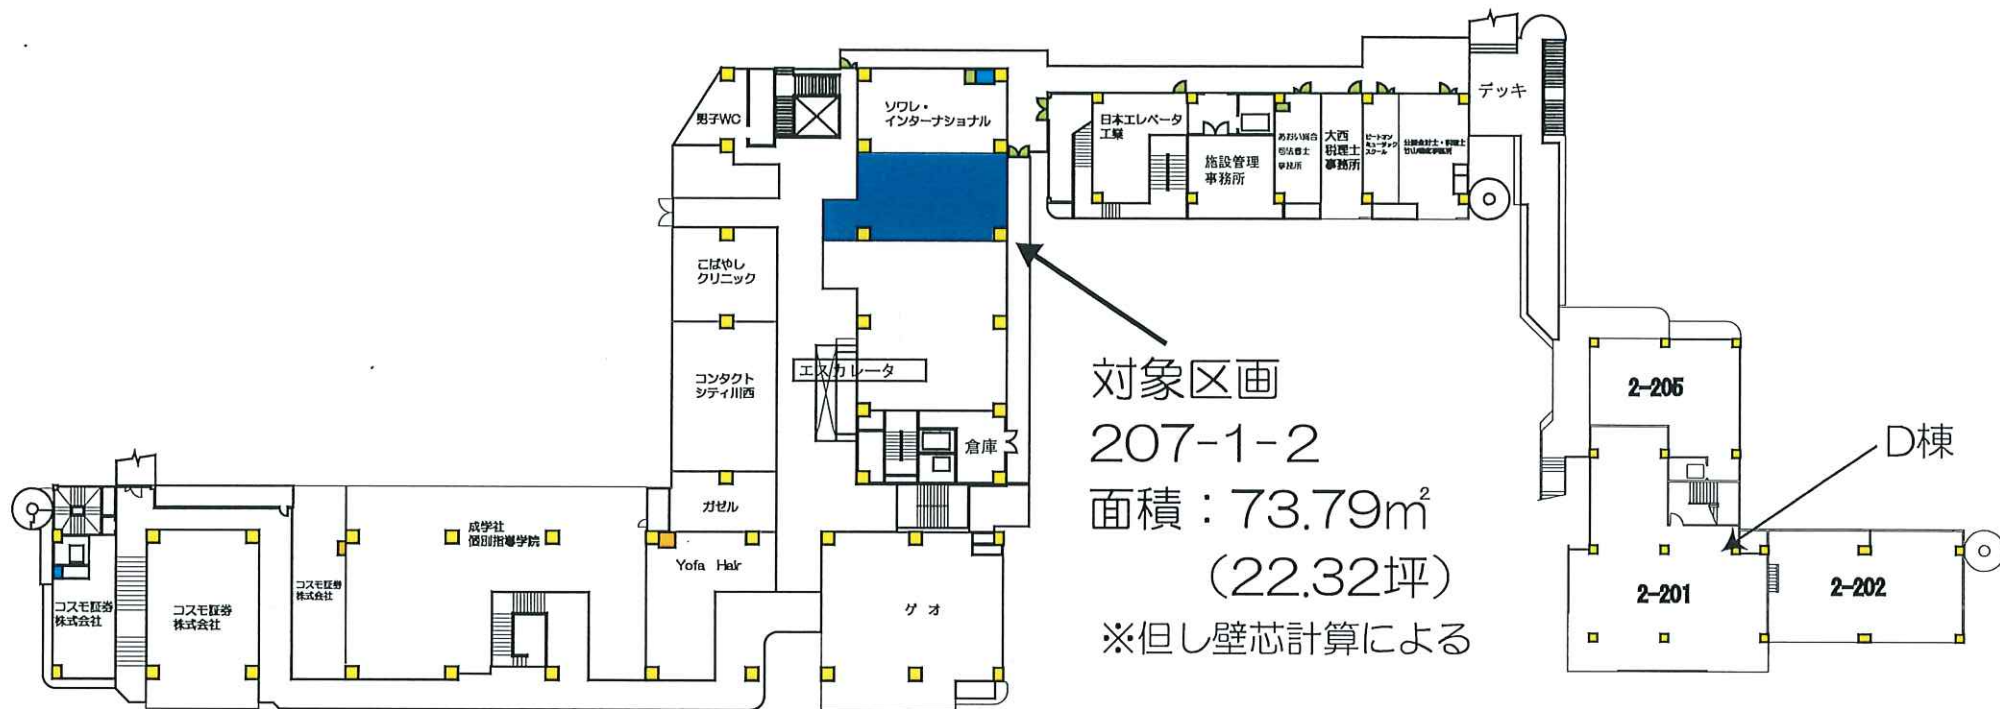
男子WC

ソワレ・インターナショナル

日本エレベータ工業

施設管理事務所

あおい総合司法書士事務所

大西税理士事務所

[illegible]

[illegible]

デッキ

こばやしクリニック

コンタクトシティ川西

エスカレータ

倉庫

ガゼル

Yofa Hair

ゲオ

成学社個別指導学院

コスモ証券株式会社

コスモ証券株式会社

コスモ証券株式会社

2-205

2-201

2-202

D棟

対象区画
207-1-2
面積：73.79㎡
（22.32坪）
※但し壁芯計算による